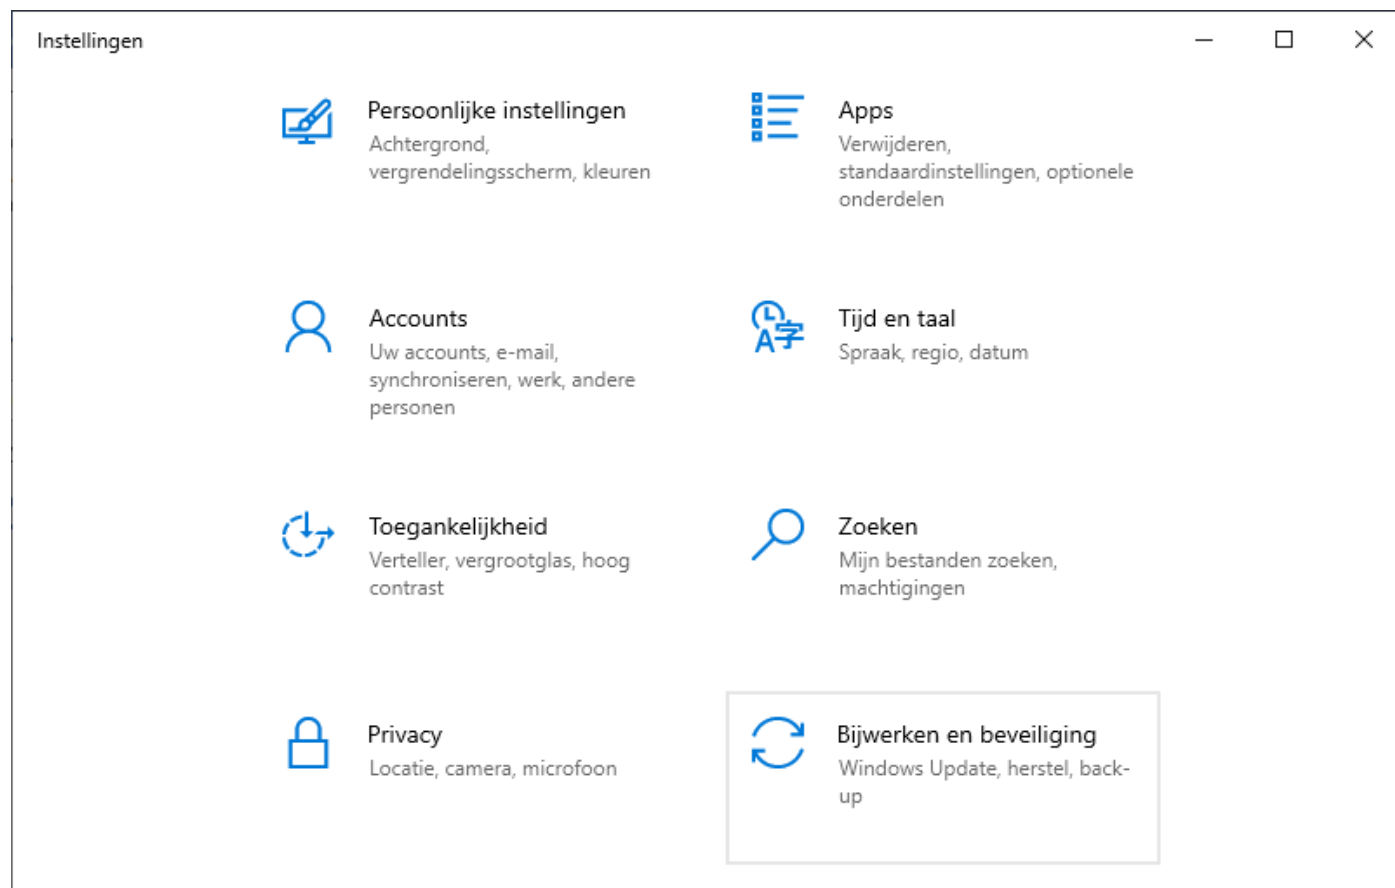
Instellingen

Persoonlijke instellingen
Achtergrond, vergrendelingsscherm, kleuren

Apps
Verwijderen, standaardinstellingen, optionele onderdelen

Accounts
Uw accounts, e-mail, synchroniseren, werk, andere personen

Tijd en taal
Spraak, regio, datum

Toegankelijkheid
Verteller, vergrootglas, hoog contrast

Zoeken
Mijn bestanden zoeken, machtigingen

Privacy
Locatie, camera, microfoon

Bijwerken en beveiliging
Windows Update, herstel, back-up